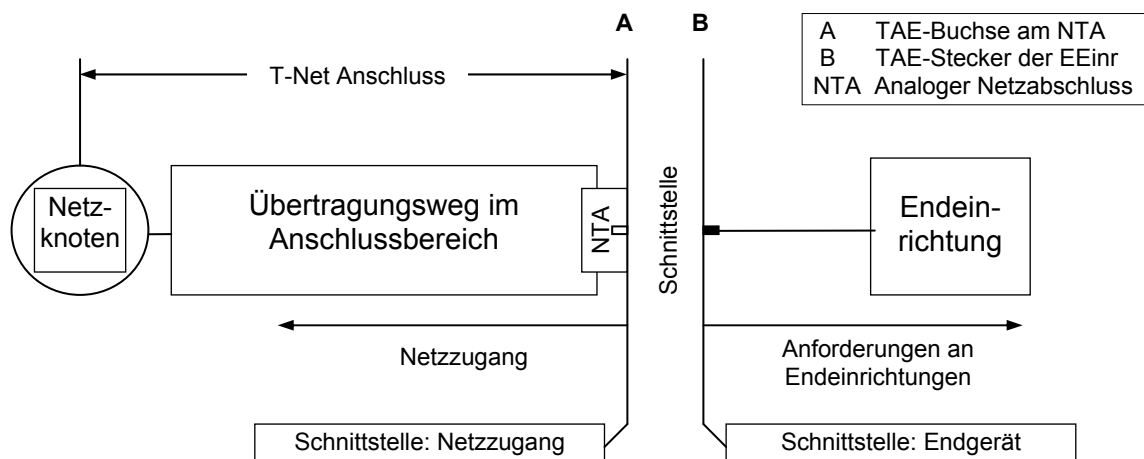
A B

| A | TAE-Buchse am NTA |
|---|---|
| B | TAE-Stecker der EEinr |
| NTA | Analoger Netzabschluss |

T-Net Anschluss

Netzknoten

Übertragungsweg im Anschlussbereich

NTA

Schnittstelle

Endeinrichtung

Netzzugang

Anforderungen an Endeinrichtungen

Schnittstelle: Netzzugang

Schnittstelle: Endgerät